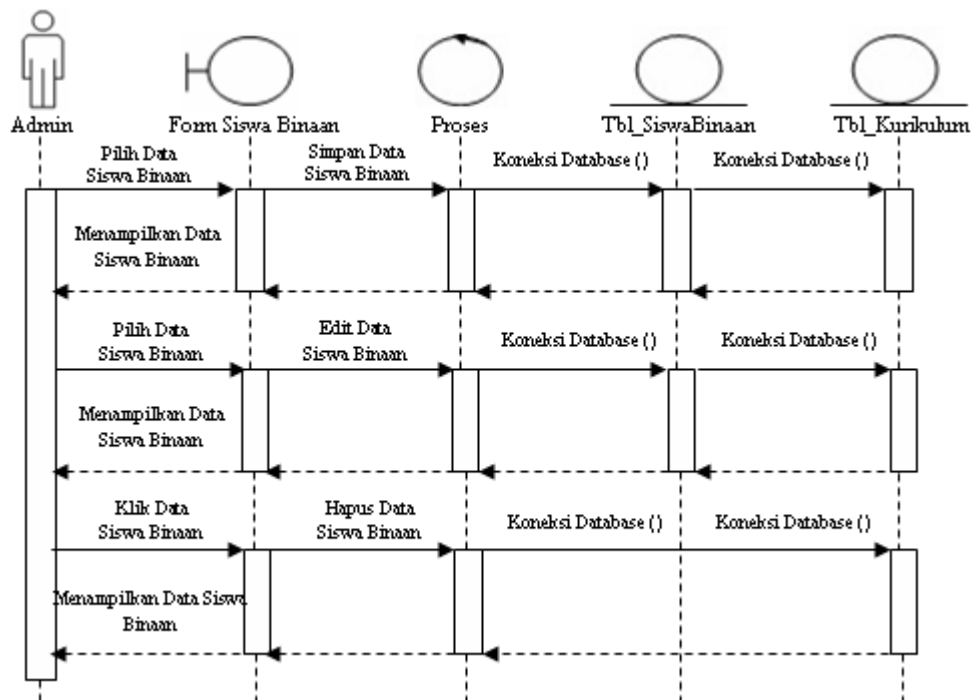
Admin
Form Siswa Binaan
Proses
Tbl_SiswaBinaan
Tbl_Kurikulum

Pilih Data Siswa Binaan
Simpan Data Siswa Binaan
Koneksi Database ()
Koneksi Database ()
Menampilkan Data Siswa Binaan

Pilih Data Siswa Binaan
Edit Data Siswa Binaan
Koneksi Database ()
Koneksi Database ()
Menampilkan Data Siswa Binaan

Klik Data Siswa Binaan
Hapus Data Siswa Binaan
Koneksi Database ()
Koneksi Database ()
Menampilkan Data Siswa Binaan